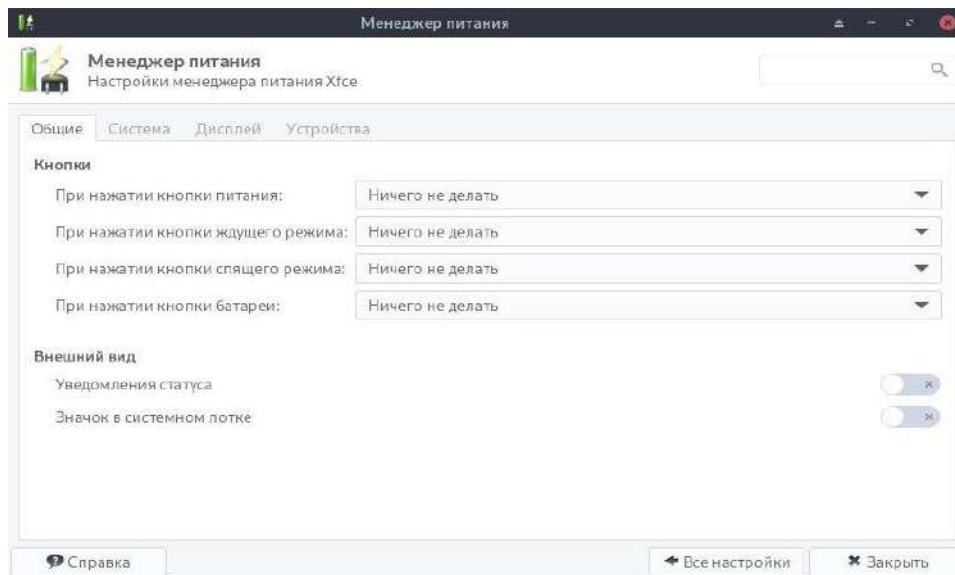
Менеджер питания

Менеджер питания
Настройки менеджера питания Xfce

Общие | Система | Дисплей | Устройства

Кнопки

При нажатии кнопки питания: Ничего не делать

При нажатии кнопки ждущего режима: Ничего не делать

При нажатии кнопки спящего режима: Ничего не делать

При нажатии кнопки батареи: Ничего не делать

Внешний вид

Уведомления статуса

Значок в системном лотке

Справка

Все настройки

Закрыть